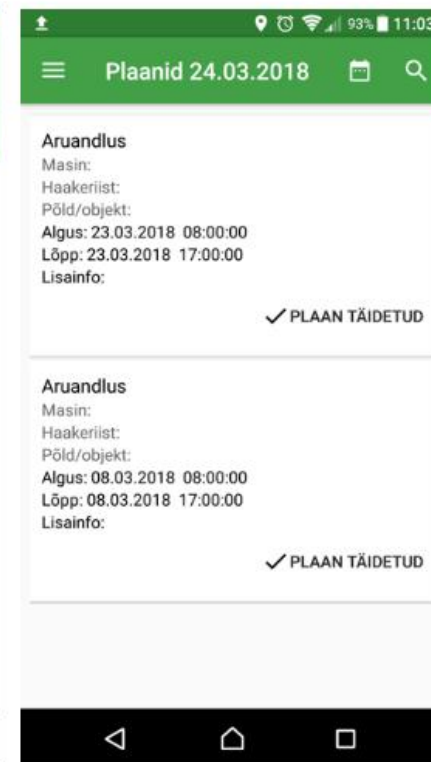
93% 11:03

Plaanid 24.03.2018

Aruandlus
Masin:
Haakeriist:
Põld/objekt:
Algus: 23.03.2018 08:00:00
Lõpp: 23.03.2018 17:00:00
Lisainfo:

✓ PLAAN TÄIDETUD

Aruandlus
Masin:
Haakeriist:
Põld/objekt:
Algus: 08.03.2018 08:00:00
Lõpp: 08.03.2018 17:00:00
Lisainfo:

✓ PLAAN TÄIDETUD